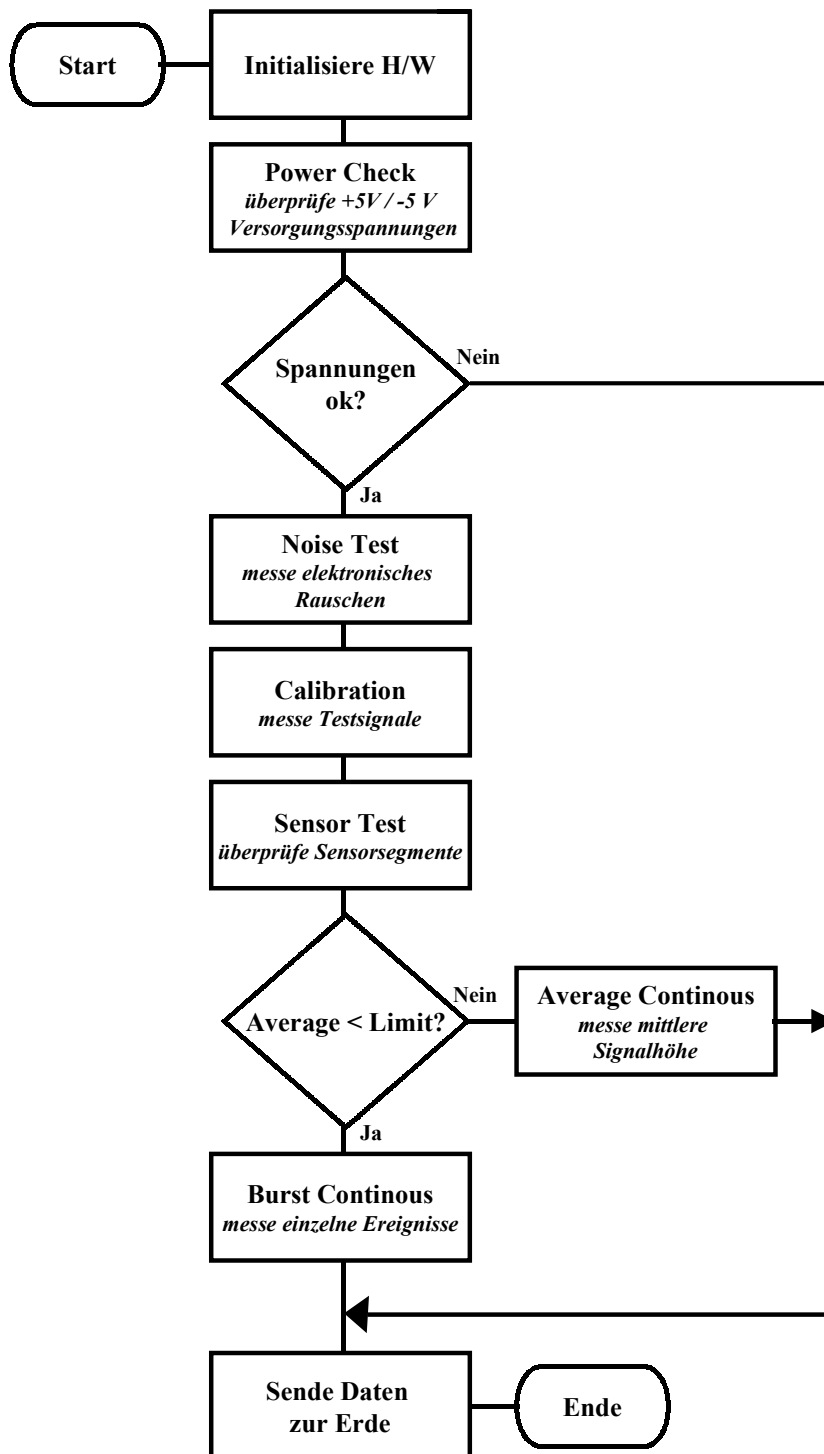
Start

Initialisiere H/W

Power Check
überprüfe +5V / -5 V Versorgungsspannungen

Spannungen ok?

Nein

Ja

Noise Test
messe elektronisches Rauschen

Calibration
messe Testsignale

Sensor Test
überprüfe Sensorsegmente

Average < Limit?

Nein

Average Continous
messe mittlere Signalhöhe

Ja

Burst Continous
messe einzelne Ereignisse

Sende Daten zur Erde

Ende